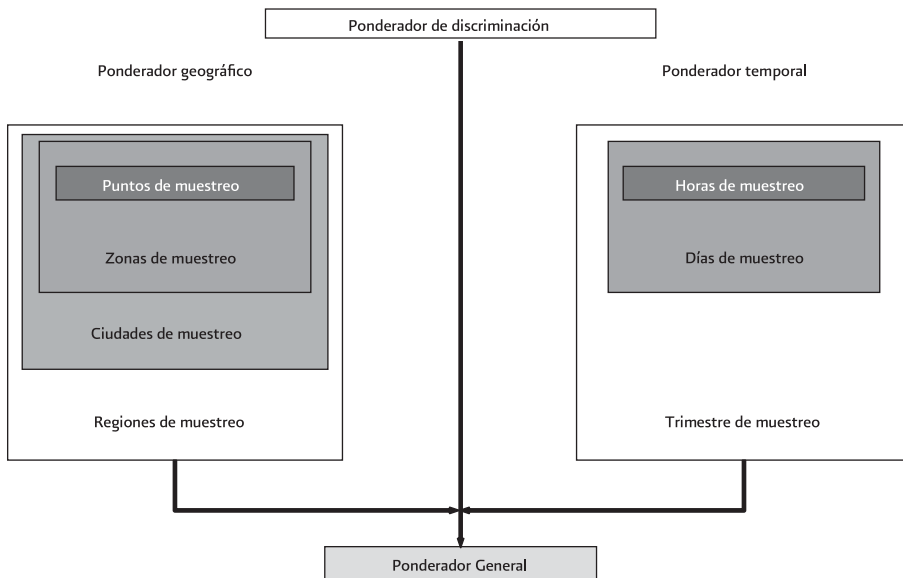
Ponderador de discriminación

Ponderador geográfico

Puntos de muestreo

Zonas de muestreo

Ciudades de muestreo

Regiones de muestreo

Ponderador temporal

Horas de muestreo

Días de muestreo

Trimestre de muestreo

Ponderador General